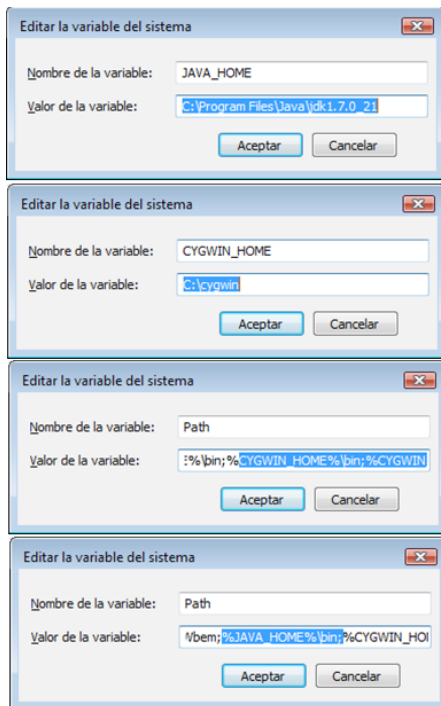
Editar la variable del sistema

Nombre de la variable: JAVA_HOME

Valor de la variable: C:\Program Files\Java\jdk1.7.0_21

Aceptar Cancelar

Editar la variable del sistema

Nombre de la variable: CYGWIN_HOME

Valor de la variable: C:\cygwin

Aceptar Cancelar

Editar la variable del sistema

Nombre de la variable: Path

Valor de la variable: E%\bin;%CYGWIN_HOME%\bin;%CYGWIN

Aceptar Cancelar

Editar la variable del sistema

Nombre de la variable: Path

Valor de la variable: Wbem;%JAVA_HOME%\bin;%CYGWIN_HOI

Aceptar Cancelar